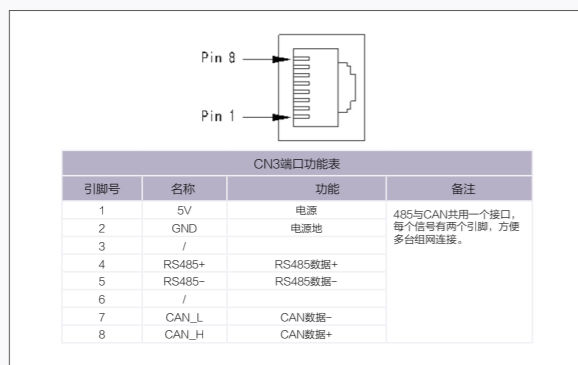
Pin 8

Pin 1

| CN3端口功能表 | | | |
|---|---|---|---|
| 引脚号 | 名称 | 功能 | 备注 |
| 1 | 5V | 电源 | 485与CAN共用一个接口，每个信号有两个引脚，方便多台组网连接。 |
| 2 | GND | 电源地 | |
| 3 | / | | |
| 4 | RS485+ | RS485数据+ | |
| 5 | RS485- | RS485数据- | |
| 6 | / | | |
| 7 | CAN_L | CAN数据- | |
| 8 | CAN_H | CAN数据+ | |